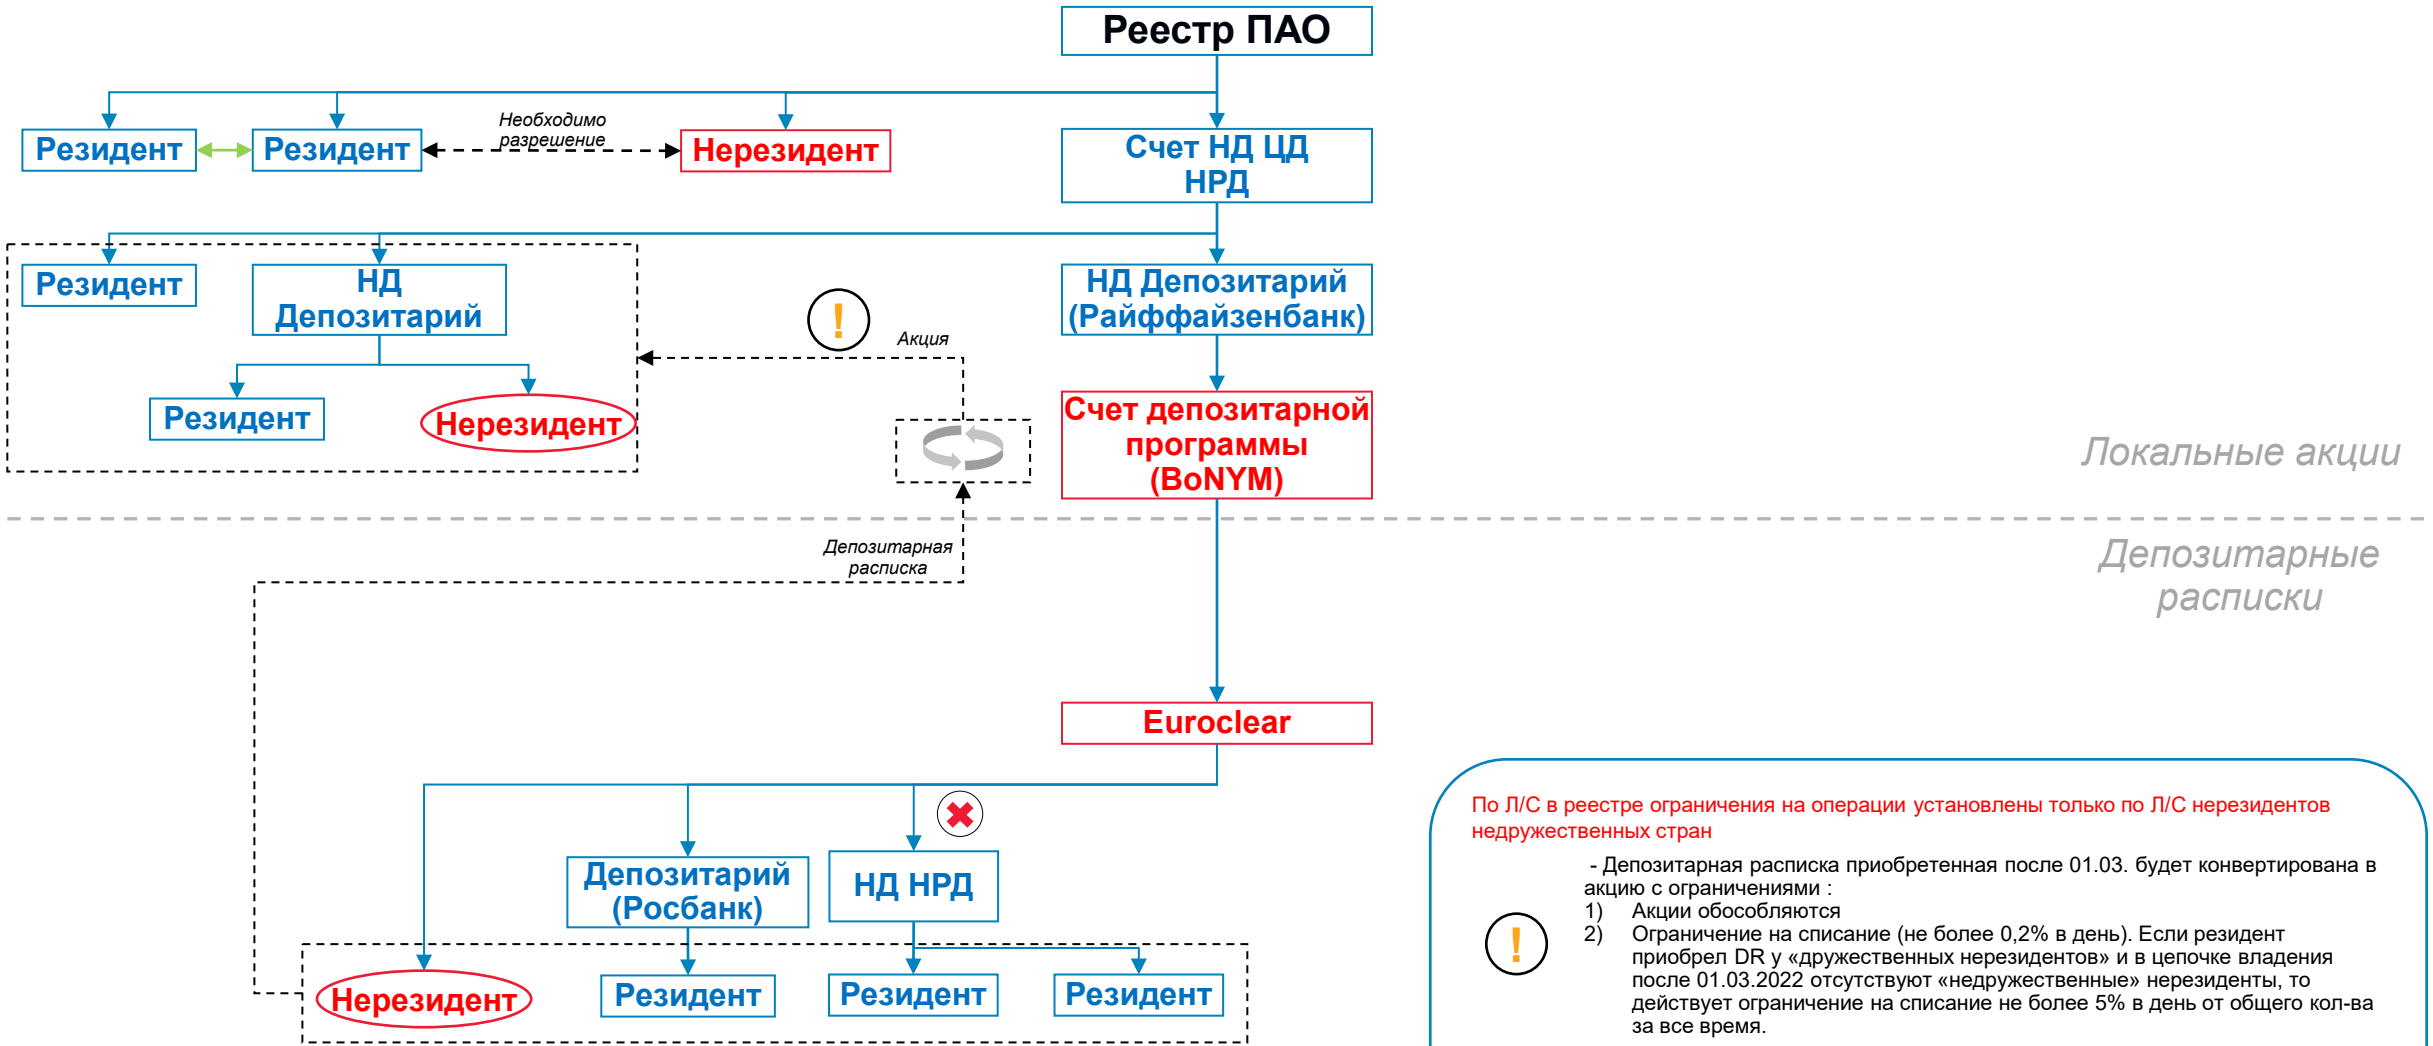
Реестр ПАО

Резидент

Резидент

Необходимо разрешение

Нерезидент

Счет НД ЦД НРД

Резидент

НД Депозитарий

Резидент

Нерезидент

!

Акция

НД Депозитарий (Райффайзенбанк)

Счет депозитарной программы (BoNYM)

Локальные акции

Депозитарная расписка

Депозитарные расписки

Euroclear

Депозитарий (Росбанк)

НД НРД

Нерезидент

Резидент

Резидент

Резидент

По Л/С в реестре ограничения на операции установлены только по Л/С нерезидентов недружественных стран

!

- Депозитарная расписка приобретенная после 01.03. будет конвертирована в акцию с ограничениями :
1) Акции обособляются
2) Ограничение на списание (не более 0,2% в день). Если резидент приобрел DR у «дружественных нерезидентов» и в цепочке владения после 01.03.2022 отсутствуют «недружественные» нерезиденты, то действует ограничение на списание не более 5% в день от общего кол-ва за все время.